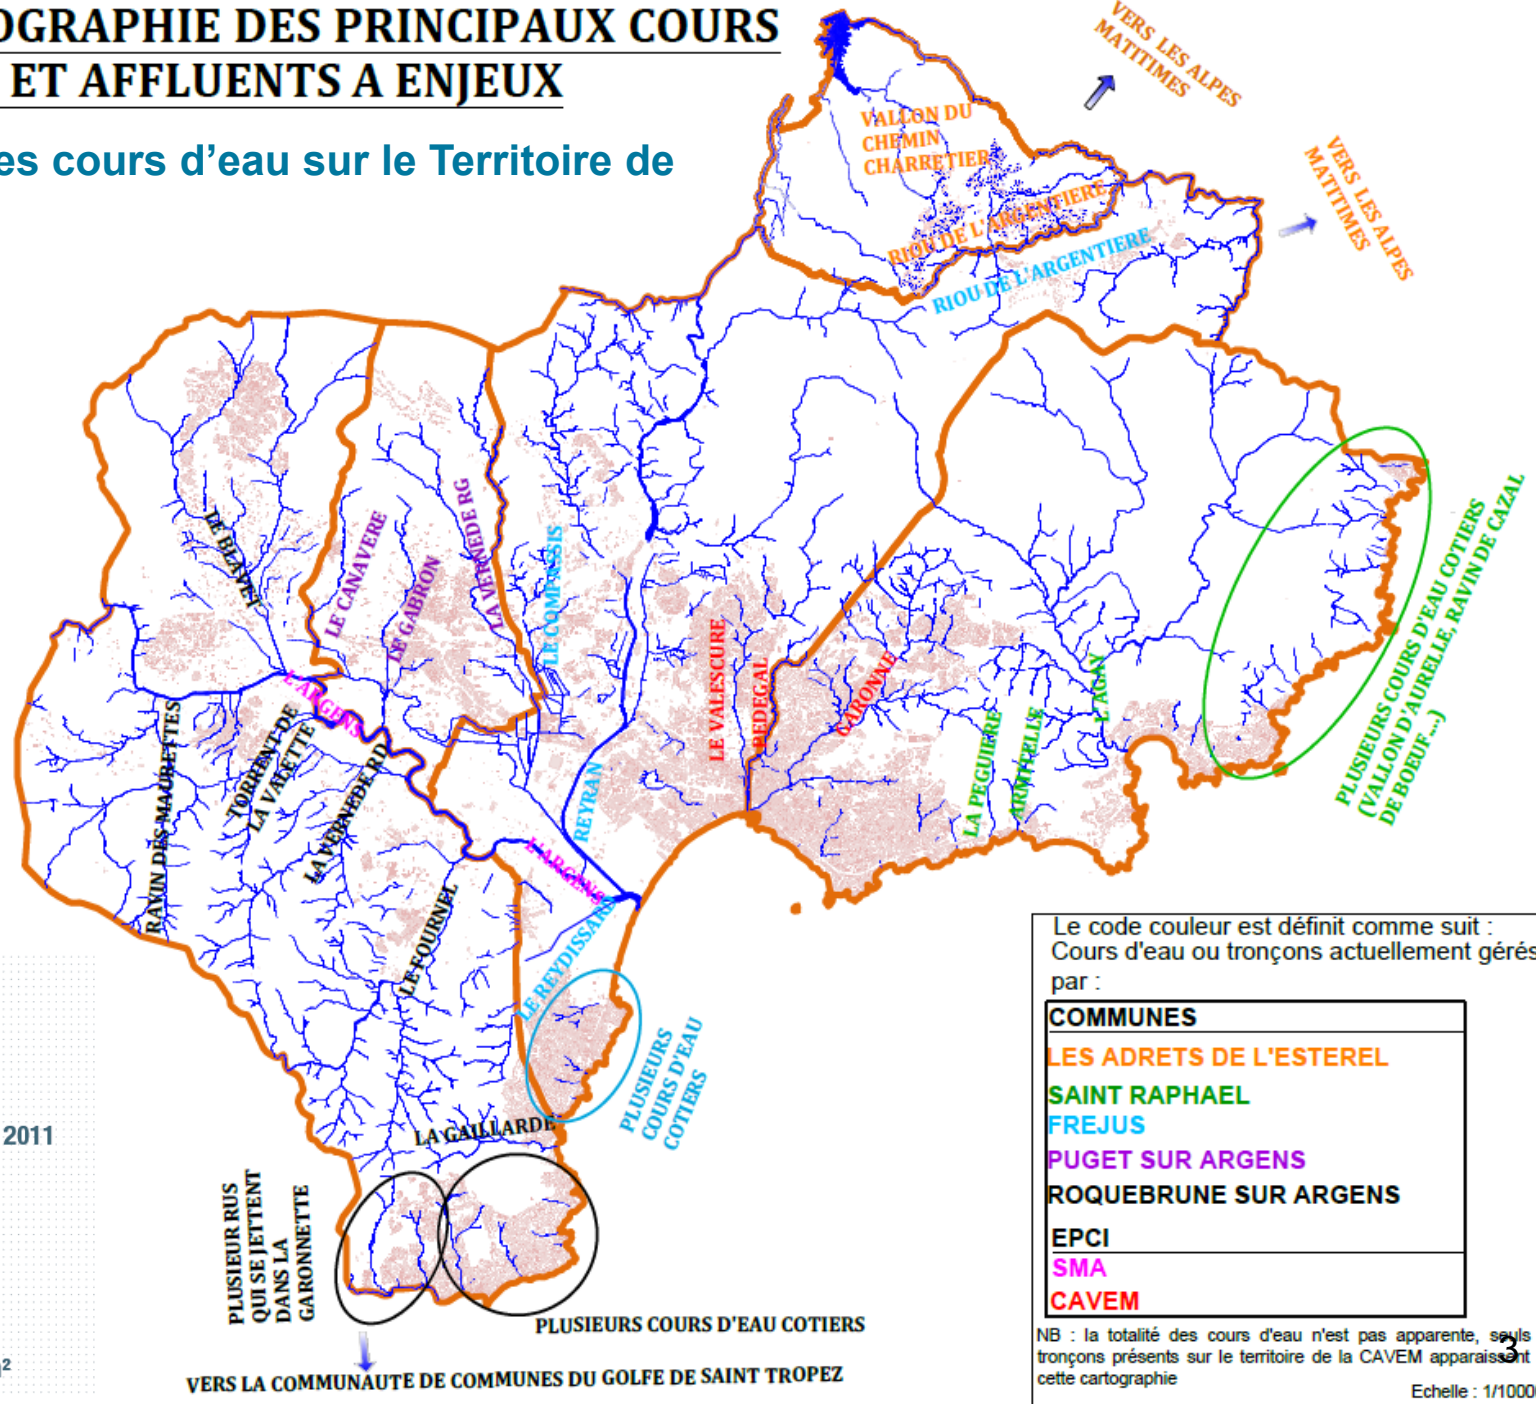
OGRAPHIE DES PRINCIPAUX COURS
ET AFFLUENTS A ENJEUX

es cours d'eau sur le Territoire de

VERS LES ALPES MATITIMES

VALLON DU CHEMIN CHARRETIER

RIOU DE L'ARGENTIERE

RIOU DE L'ARGENTIERE

VERS LES ALPES MATITIMES

LE BLAVET

LE CANAVERE

LE GABRON

LA VERNEDE RG

LE COMPASSIS

LE VALESCURE

PEDEGAL

GARONNE

LA PEGUIERE

L'AGAY

AUMELIS

PLUSIEURS COURS D'EAU COTIERS (VALLON D'AURELLE, RAVIN DE CAZAL DE BOEUF...)

L'ARGENS

RAVIN DES MAURETTES

TORRENT DE LA VALETTE

LA VERNEDE RD

REYRAN

L'ARGENS

LE REYDISSART

LE FOURNEL

PLUSIEURS COURS D'EAU COTIERS

LA GAILLARDE

2011

PLUSIEUR RUS QUI SE JETTENT DANS LA GARONNETTE

PLUSIEURS COURS D'EAU COTIERS

VERS LA COMMUNAUTE DE COMMUNES DU GOLFE DE SAINT TROPEZ

2

Le code couleur est définit comme suit :
Cours d'eau ou tronçons actuellement gérés par :

COMMUNES
LES ADRETS DE L'ESTEREL
SAINT RAPHAEL
FREJUS
PUGET SUR ARGENS
ROQUEBRUNE SUR ARGENS

EPCI
SMA
CAVEM

NB : la totalité des cours d'eau n'est pas apparente, seuls tronçons présents sur le territoire de la CAVEM apparaissent cette cartographie

3

Echelle : 1/1000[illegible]